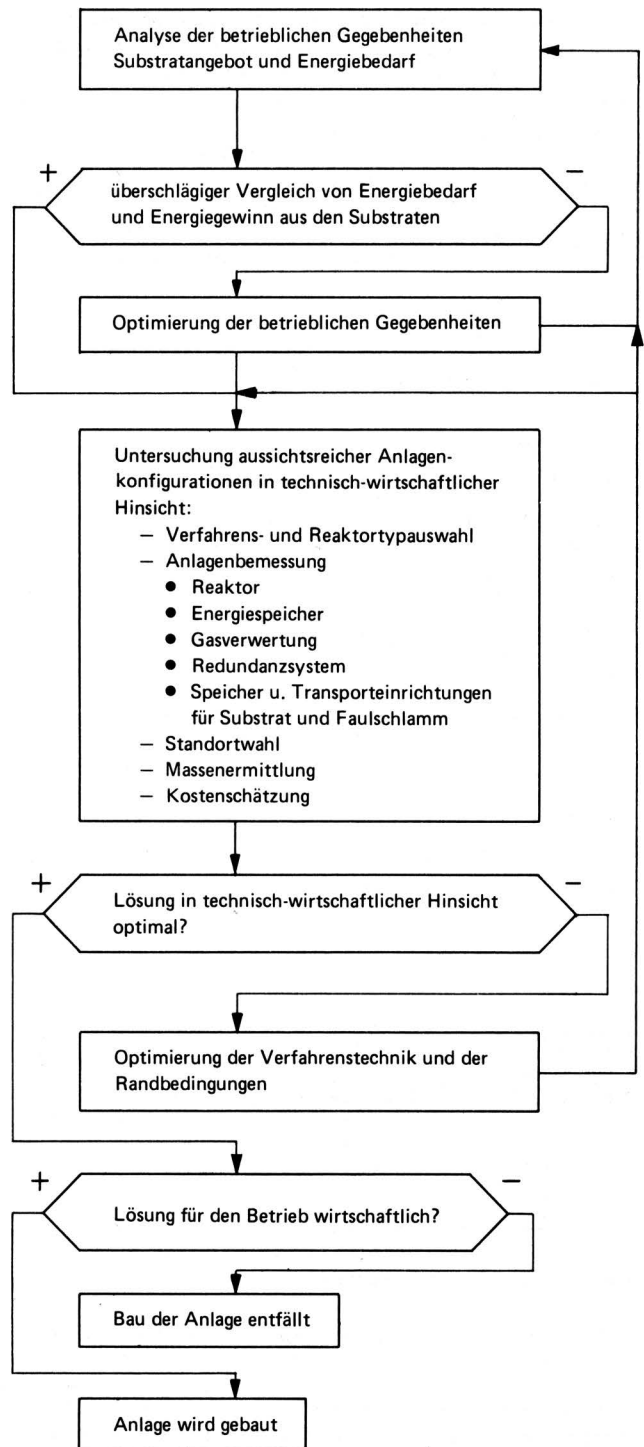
Analyse der betrieblichen Gegebenheiten
Substratangebot und Energiebedarf

+

−

überschlägiger Vergleich von Energiebedarf und Energiegewinn aus den Substraten

Optimierung der betrieblichen Gegebenheiten

Untersuchung aussichtsreicher Anlagenkonfigurationen in technisch-wirtschaftlicher Hinsicht:
– Verfahrens- und Reaktortypauswahl
– Anlagenbemessung
• Reaktor
• Energiespeicher
• Gasverwertung
• Redundanzsystem
• Speicher u. Transporteinrichtungen für Substrat und Faulschlamm
– Standortwahl
– Massenermittlung
– Kostenschätzung

+

−

Lösung in technisch-wirtschaftlicher Hinsicht optimal?

Optimierung der Verfahrenstechnik und der Randbedingungen

+

−

Lösung für den Betrieb wirtschaftlich?

Bau der Anlage entfällt

Anlage wird gebaut